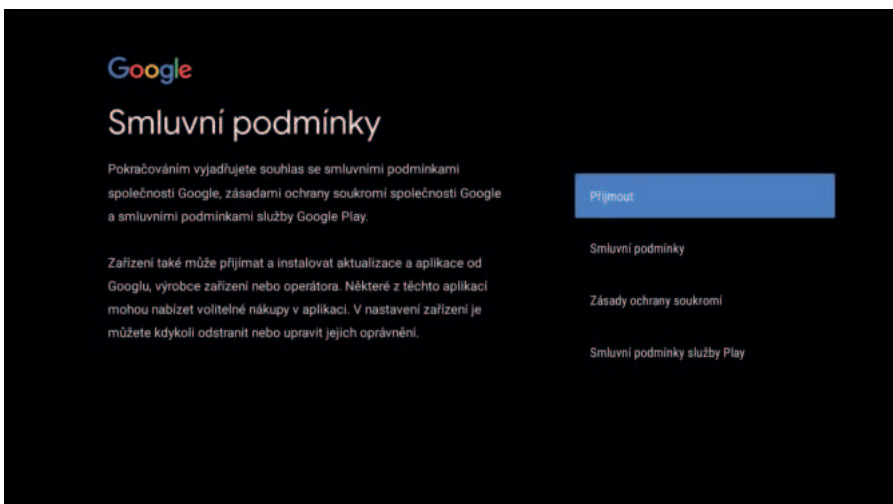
Google

Smluvní podmínky

Pokračováním vyjadřujete souhlas se smluvními podmínkami společnosti Google, zásadami ochrany soukromí společnosti Google a smluvními podmínkami služby Google Play.

Zařízení také může přijímat a instalovat aktualizace a aplikace od Googlu, výrobce zařízení nebo operátora. Některé z těchto aplikací mohou nabízet volitelné nákupy v aplikaci. V nastavení zařízení je můžete kdykoli odstranit nebo upravit jejich oprávnění.

Přijmout

Smluvní podmínky

Zásady ochrany soukromí

Smluvní podmínky služby Play